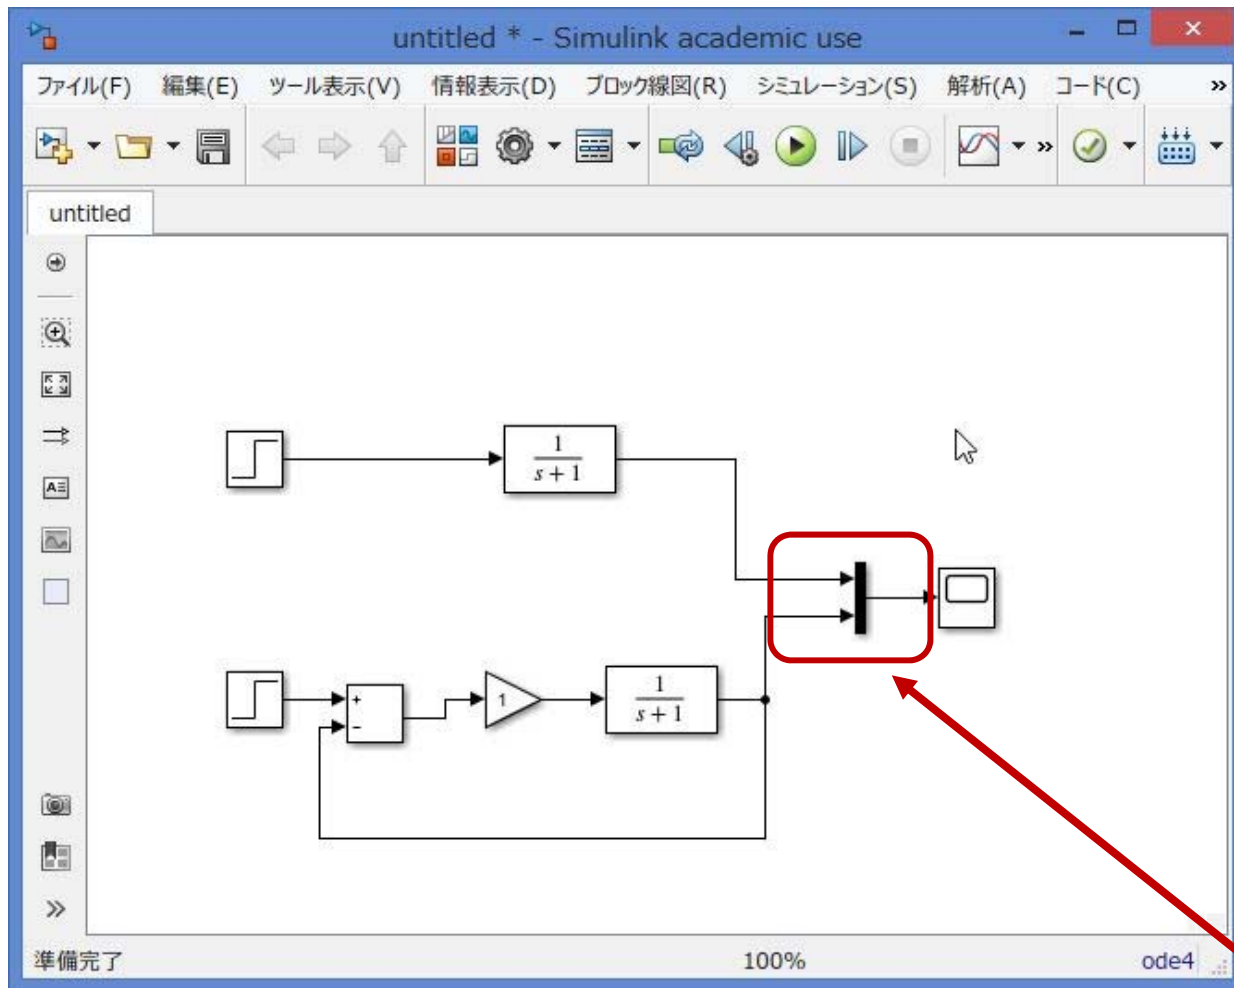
untitled * - Simulink academic use

ファイル(F) 編集(E) ツール表示(V) 情報表示(D) ブロック線図(R) シミュレーション(S) 解析(A) コード(C) »

untitled

$\frac{1}{s+1}$

+
-

1

$\frac{1}{s+1}$

準備完了 100% ode4